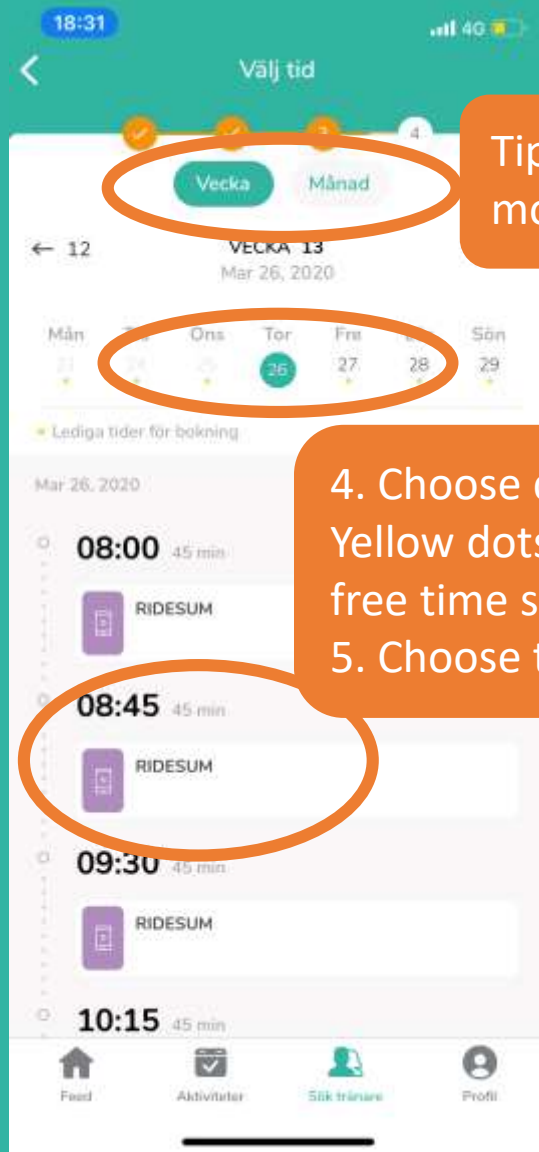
18:31
4G
Välj tid
4
Tip
mo
Vecka Månad
← 12
VECKA 13
Mar 26, 2020
Mån Tis Ons Tor Fre Lör Sön
23 24 25 26 27 28 29
Lediga tider för bokning
Mar 26, 2020
4. Choose
Yellow dots
free time s
5. Choose t
08:00 45 min
RIDESUM
08:45 45 min
RIDESUM
09:30 45 min
RIDESUM
10:15 45 min
Feed
Aktiviteter
Sök tränare
Profil